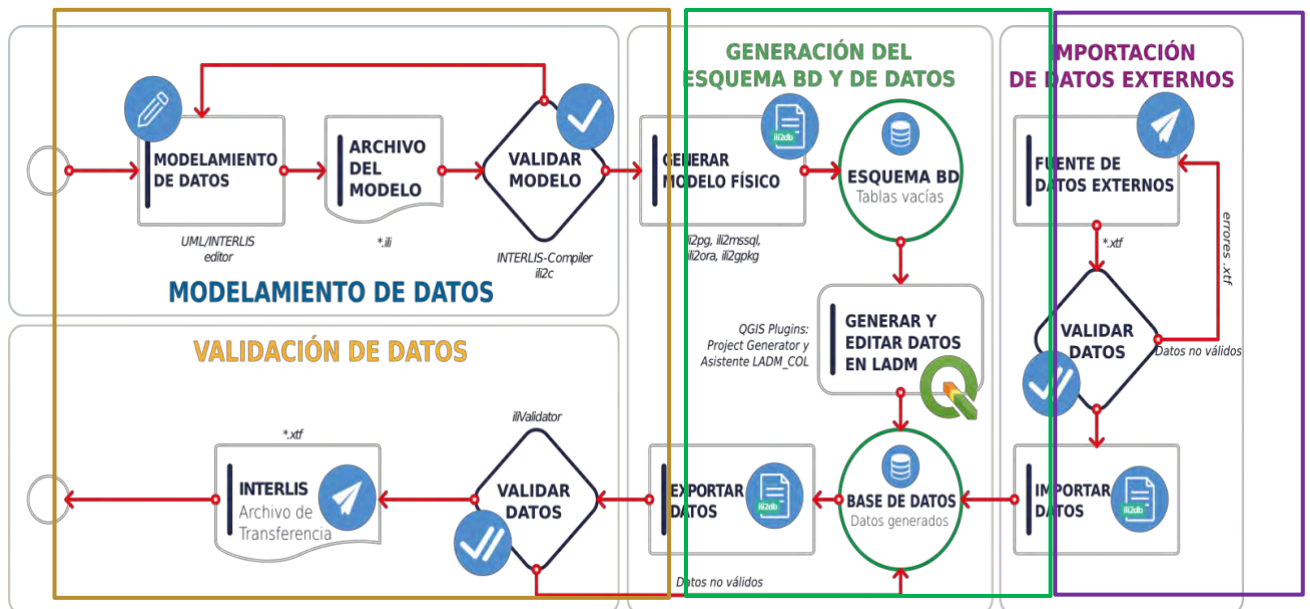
GENERACIÓN DEL ESQUEMA BD Y DE DATOS

IMPORTACIÓN DE DATOS EXTERNOS

MODELAMIENTO DE DATOS

UML/INTERLIS editor

ARCHIVO DEL MODELO

*.ili

VALIDAR MODELO

INTERLIS-Compiler ili2c

GENERAR MODELO FÍSICO

ili2db

ili2pg, ili2mssql, ili2ora, ili2gpkg

ESQUEMA BD
Tablas vacías

FUENTE DE DATOS EXTERNOS

errores .xtf

*.xtf

MODELAMIENTO DE DATOS

VALIDACIÓN DE DATOS

QGIS Plugins: Project Generator y Asistente LADM_COL

GENERAR Y EDITAR DATOS EN LADM

VALIDAR DATOS

Datos no válidos

ilIValidator

*.xtf

INTERLIS
Archivo de Transferencia

VALIDAR DATOS

EXPORTAR DATOS

ili2db

BASE DE DATOS
Datos generados

IMPORTAR DATOS

ili2db

Datos no válidos